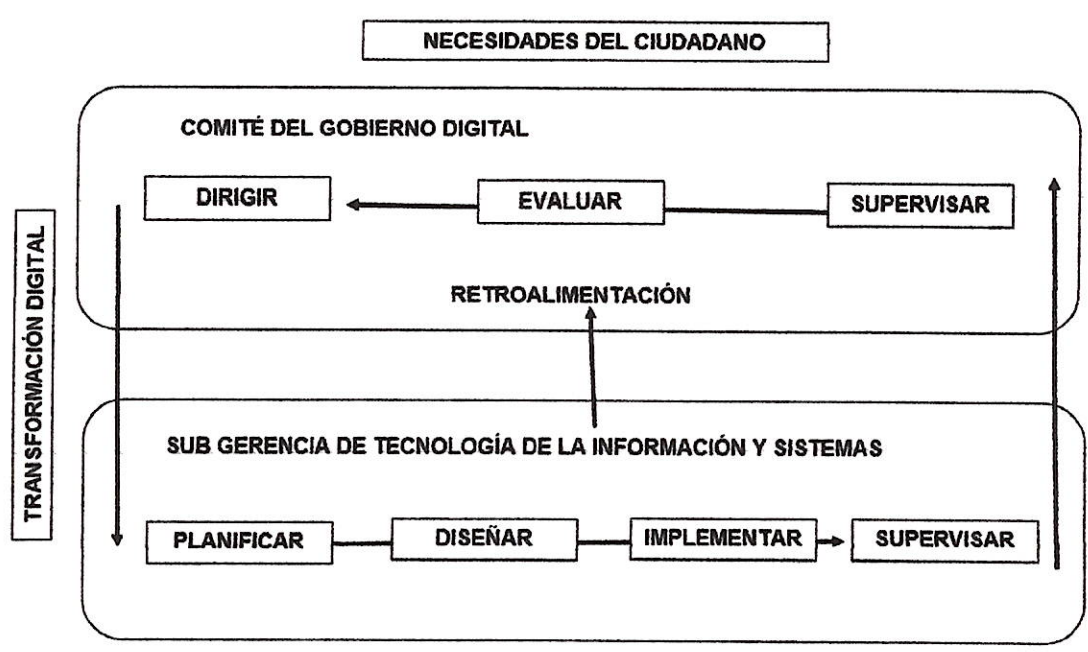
NECESIDADES DEL CIUDADANO

TRANSFORMACIÓN DIGITAL

COMITÉ DEL GOBIERNO DIGITAL

DIRIGIR

EVALUAR

SUPERVISAR

RETROALIMENTACIÓN

SUB GERENCIA DE TECNOLOGÍA DE LA INFORMACIÓN Y SISTEMAS

PLANIFICAR

DISEÑAR

IMPLEMENTAR

SUPERVISAR